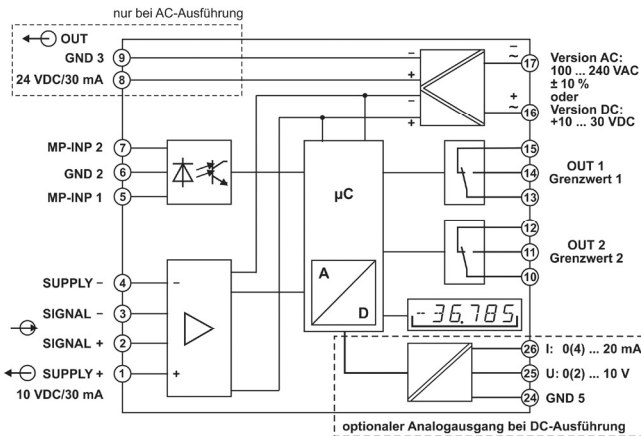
nur bei AC-Ausführung

OUT
GND 3 9
24 VDC/30 mA 8

MP-INP 2 7
GND 2 6
MP-INP 1 5

SUPPLY – 4
SIGNAL – 3
SIGNAL + 2
SUPPLY + 1
10 VDC/30 mA

–
+
–
+
–
~
+
~

17 Version AC: 100 ... 240 VAC ± 10 % oder
16 Version DC: +10 ... 30 VDC

µC

A
D

15
14 OUT 1 Grenzwert 1
13

12
11 OUT 2 Grenzwert 2
10

-36.785

26 I: 0(4) ... 20 mA
25 U: 0(2) ... 10 V
24 GND 5

optionaler Analogausgang bei DC-Ausführung